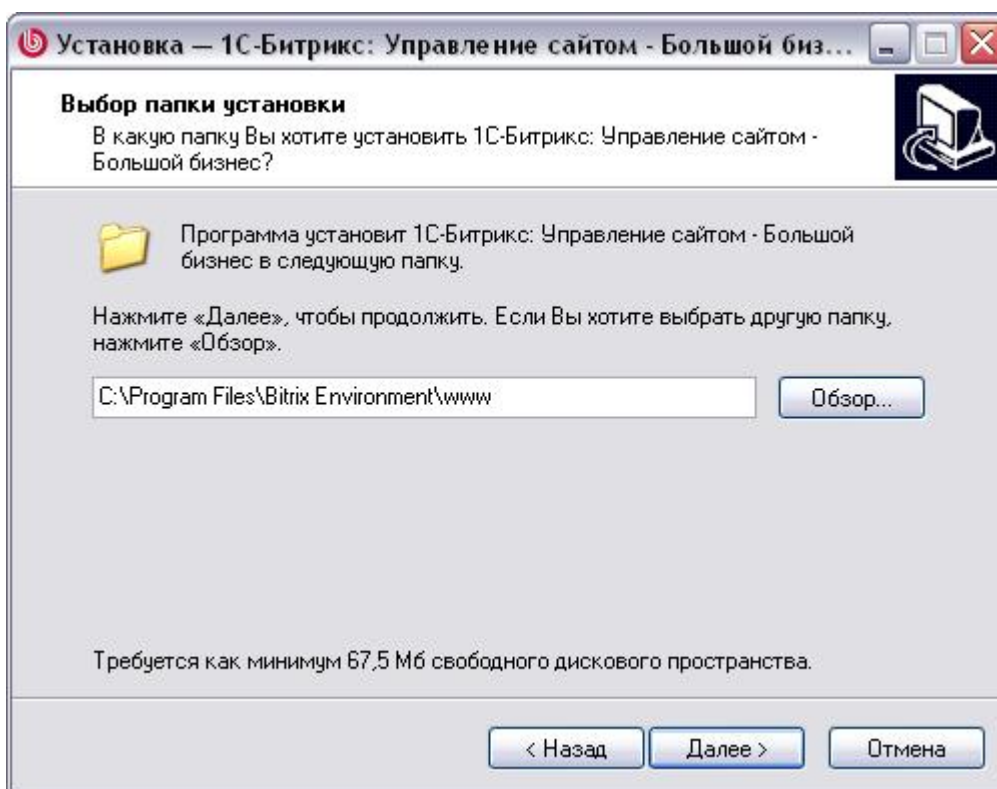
Установка — 1С-Битрикс: Управление сайтом - Большой биз...

Выбор папки установки
В какую папку Вы хотите установить 1С-Битрикс: Управление сайтом - Большой бизнес?

Программа установит 1С-Битрикс: Управление сайтом - Большой бизнес в следующую папку.

Нажмите «Далее», чтобы продолжить. Если Вы хотите выбрать другую папку, нажмите «Обзор».

C:\Program Files\Bitrix Environment\www

Обзор...

Требуется как минимум 67,5 Мб свободного дискового пространства.

< Назад

Далее >

Отмена